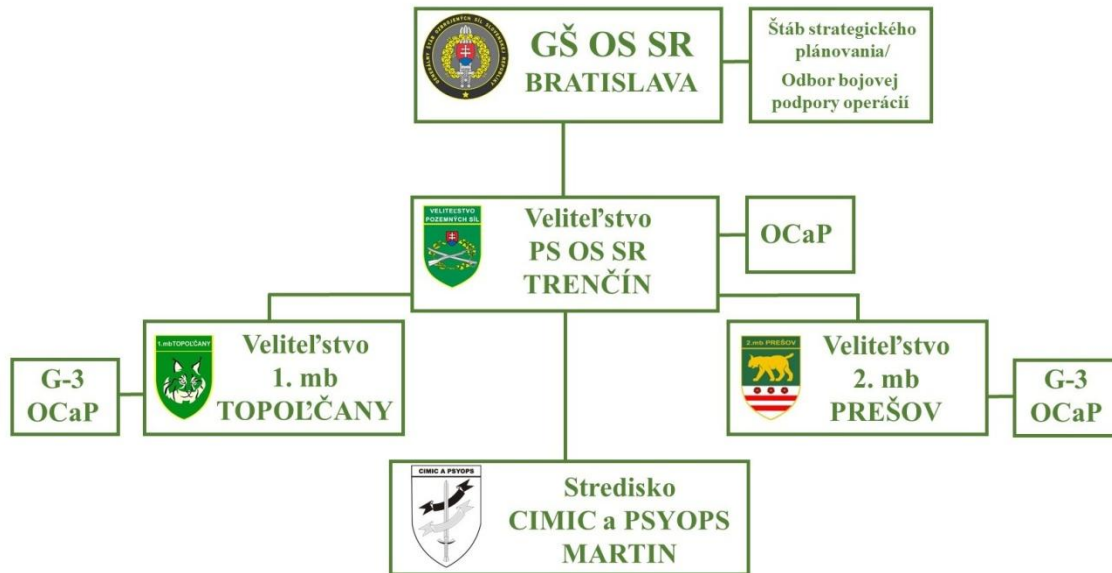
GENERÁLNY ŠTÁB OZBROJENÝCH SÍL SLOVENSKEJ REPUBLIKY

GŠ OS SR
BRATISLAVA

Štáb strategického plánovania/
Odbor bojovej podpory operácií

VELITEĽSTVO POZEMNÝCH SÍL

Veliteľstvo
PS OS SR
TRENČÍN

OCaP

1.mbTOPOĽČANY

Veliteľstvo
1. mb
TOPOĽČANY

G-3
OCaP

2.mb PREŠOV

Veliteľstvo
2. mb
PREŠOV

G-3
OCaP

CIMIC A PSYOPS

Stredisko
CIMIC a PSYOPS
MARTIN